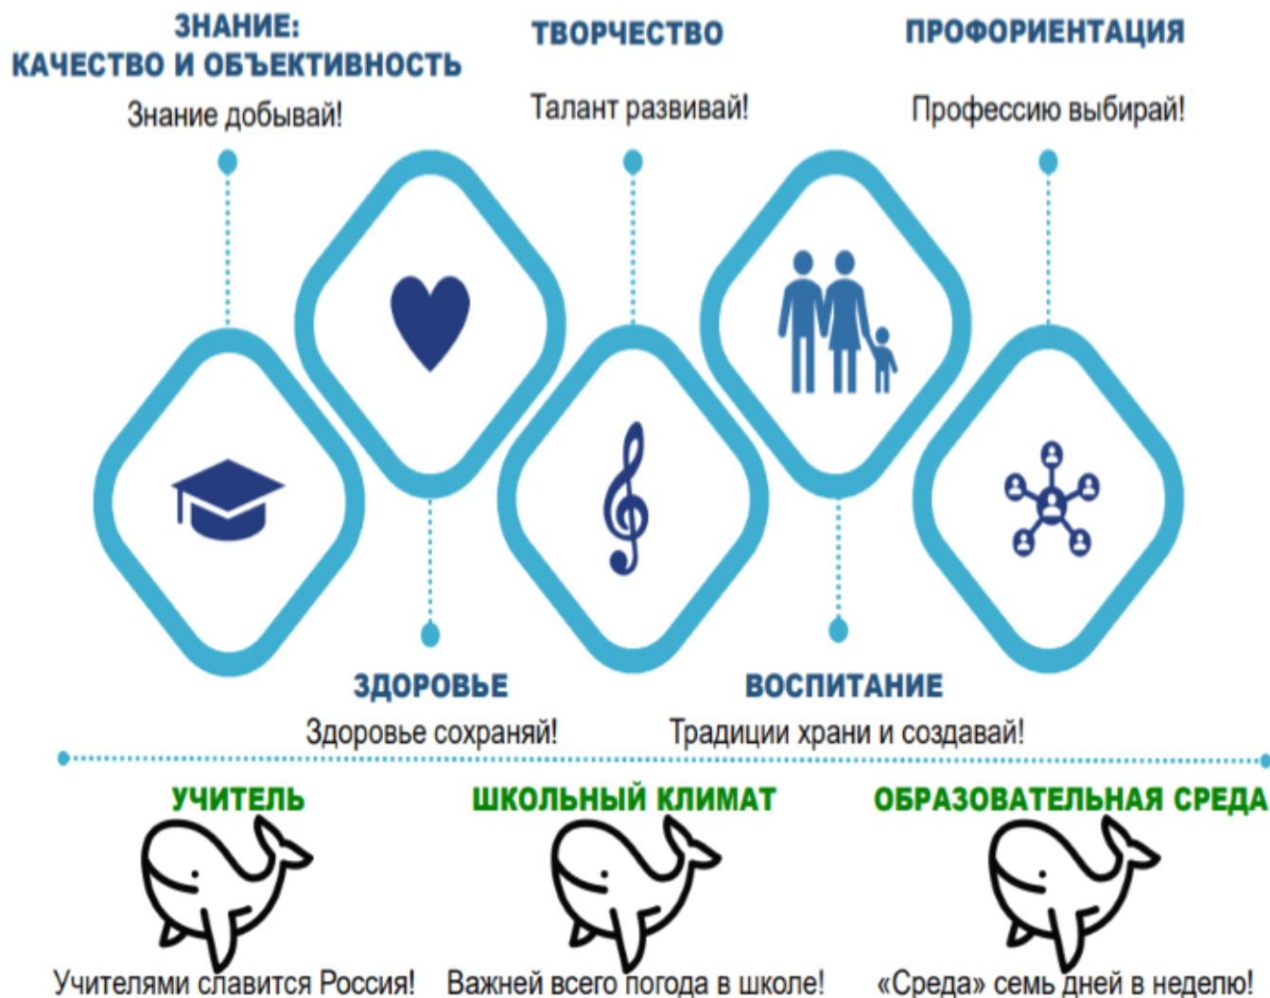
ЗНАНИЕ:
КАЧЕСТВО И ОБЪЕКТИВНОСТЬ

Знание добывай!

ТВОРЧЕСТВО

Талант развивай!

ПРОФОРИЕНТАЦИЯ

Профессию выбирай!

ЗДОРОВЬЕ

Здоровье сохраняй!

ВОСПИТАНИЕ

Традиции храни и создавай!

УЧИТЕЛЬ

Учителями славится Россия!

ШКОЛЬНЫЙ КЛИМАТ

Важней всего погода в школе!

ОБРАЗОВАТЕЛЬНАЯ СРЕДА

«Среда» семь дней в неделю!